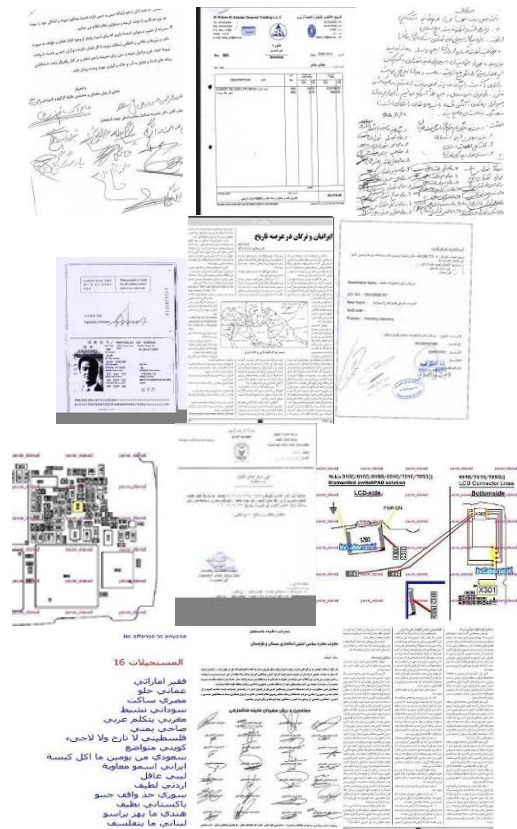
ایرانیان و ترکان در عرصه تاریخ

LCD-side

Bottomside

LCD Connector Lines

X301

No offense to anyone

المستحيلات 16

فقير اماراتي
عماني حلو
مصري ساكت
سوداني نشيط
مغربي يتكلم عربي
صاحي يمني
فلسطيني لا نازح ولا لاجئ،
كويتي متواضع
سعودي من يومين ما اكل كبسة
ايراني اسمو معاوية
ليبي عاقل
اردني لطيف
سوري حد واقف جنبو
باكستاني نظيف
هندي ما بهز براسو
لبناني ما بتفلسف